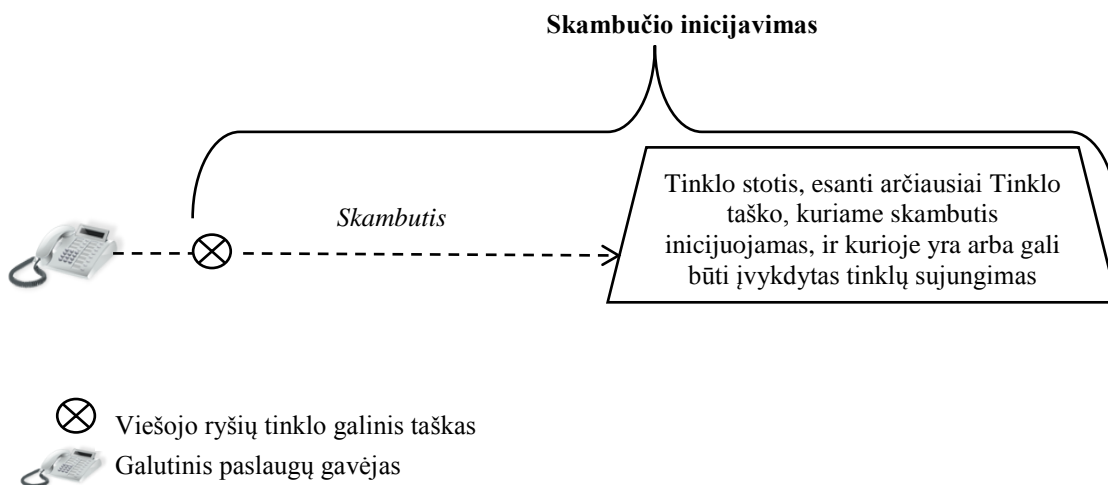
**Skambučio inicijavimas**

*Skambutis*

Tinklo stotis, esanti arčiausiai Tinklo taško, kuriame skambutis inicijuojamas, ir kurioje yra arba gali būti įvykdytas tinklų sujungimas

Viešojo ryšių tinklo galinis taškas

Galutinis paslaugų gavėjas